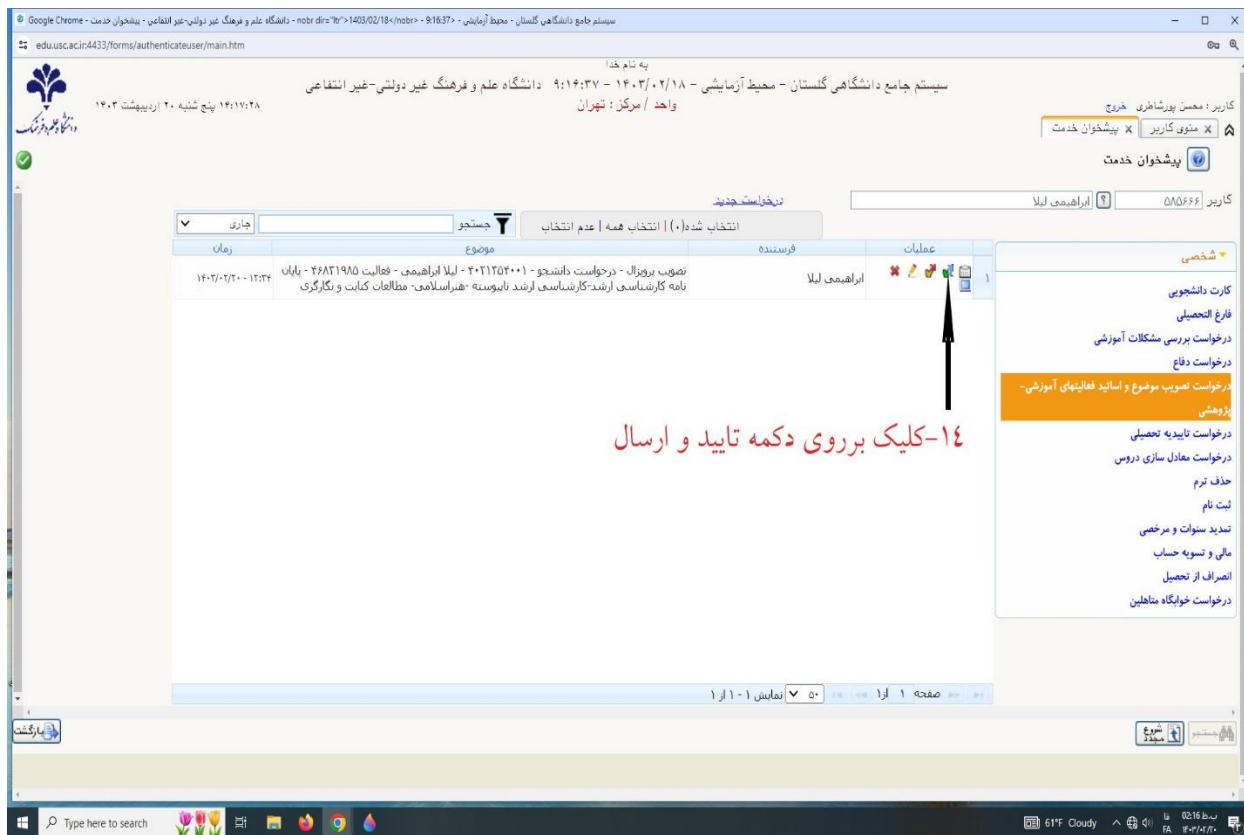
سیستم جامع دانشگاهی گلستان - محیط آزمایشی - 9:16:37> - nobr dir="ltr">1403/02/18</nobr> - دانشگاه علم و فرهنگ غیر دولتی-غیر انتفاعی - پیشخوان خدمت - Google Chrome

edu.usc.ac.ir:4433/forms/authenticateuser/main.htm

به نام خدا

سیستم جامع دانشگاهی گلستان - محیط آزمایشی - ۱۴۰۳/۰۲/۱۸ - ۹:۱۶:۳۷ دانشگاه علم و فرهنگ غیر دولتی-غیر انتفاعی

واحد / مرکز : تهران

۱۴:۱۷:۲۸ پنج شنبه ۲۰ اردیبهشت ۱۴۰۳

کاربر : محسن پورشاطری خروج

منوی کاربر | پیشخوان خدمت

پیشخوان خدمت

کاربر ۵۸۵۶۶۶ ابراهیمی لیلا

درخواست جدید

انتخاب شده(۰) | انتخاب همه | عدم انتخاب

جستجو | جاری

| | عملیات | فرستنده | موضوع | زمان |
|---|---|---|---|---|
| ۱ | | ابراهیمی لیلا | تصویب پروپزال - درخواست دانشجو - ۴۰۲۱۳۵۴۰۰۱ - لیلا ابراهیمی - فعالیت ۴۶۸۳۱۹۸۵ - پایان نامه کارشناسی ارشد-کارشناسی ارشد ناپیوسته -هنراسلامی- مطالعات کتابت و نگارگری | ۱۴۰۳/۰۲/۲۰ - ۱۳:۳۴ |

شخصی
کارت دانشجویی
فارغ التحصیلی
درخواست بررسی مشکلات آموزشی
درخواست دفاع
درخواست تصویب موضوع و اساتید فعالیتهای آموزشی-پژوهشی
درخواست تاییدیه تحصیلی
درخواست معادل سازی دروس
حذف ترم
ثبت نام
تمدید سنوات و مرخصی
مالی و تسویه حساب
انصراف از تحصیل
درخواست خوابگاه متاهلین

۱۴-کلیک برروی دکمه تایید و ارسال

صفحه ۱ از۱ ۵۰ نمایش ۱ - ۱ از ۱

بازگشت

جستجو شروع مجدد

Type here to search

61°F Cloudy FA 02:16 ب.ظ ۱۴۰۳/۰۲/۲۰